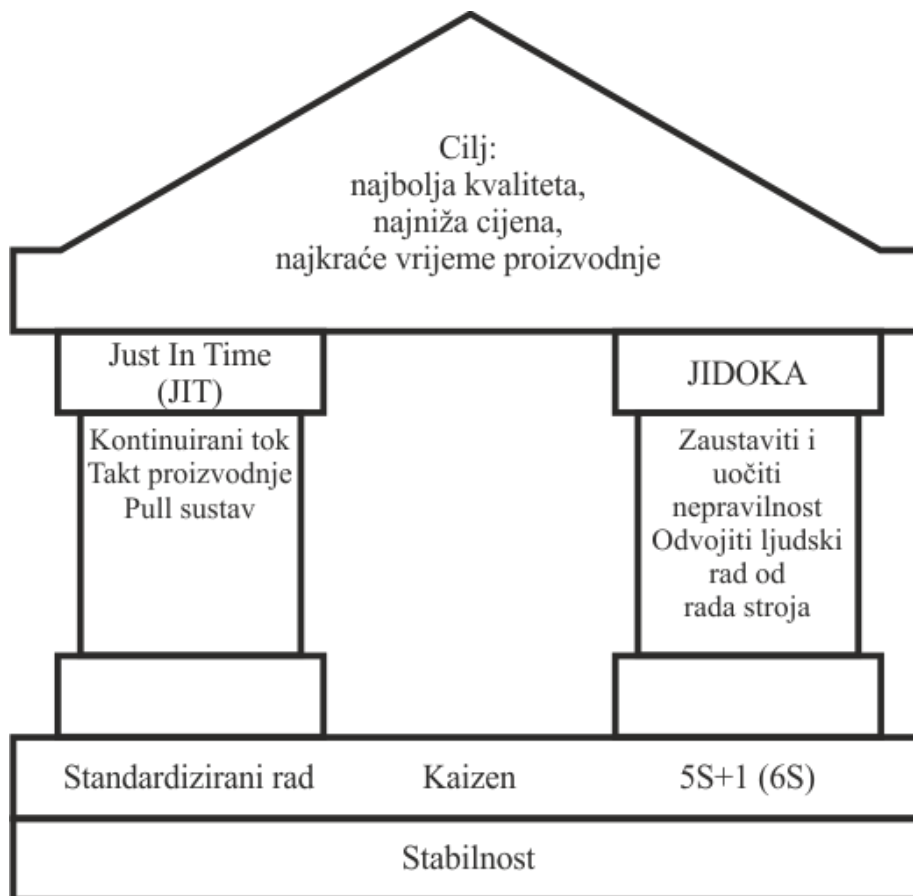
Cilj:
najbolja kvaliteta,
najniža cijena,
najkraće vrijeme proizvodnje

Just In Time
(JIT)

Kontinuirani tok
Takt proizvodnje
Pull sustav

JIDOKA

Zaustaviti i
uočiti
nepravilnost
Odvojiti ljudski
rad od
rada stroja

Standardizirani rad

Kaizen

5S+1 (6S)

Stabilnost